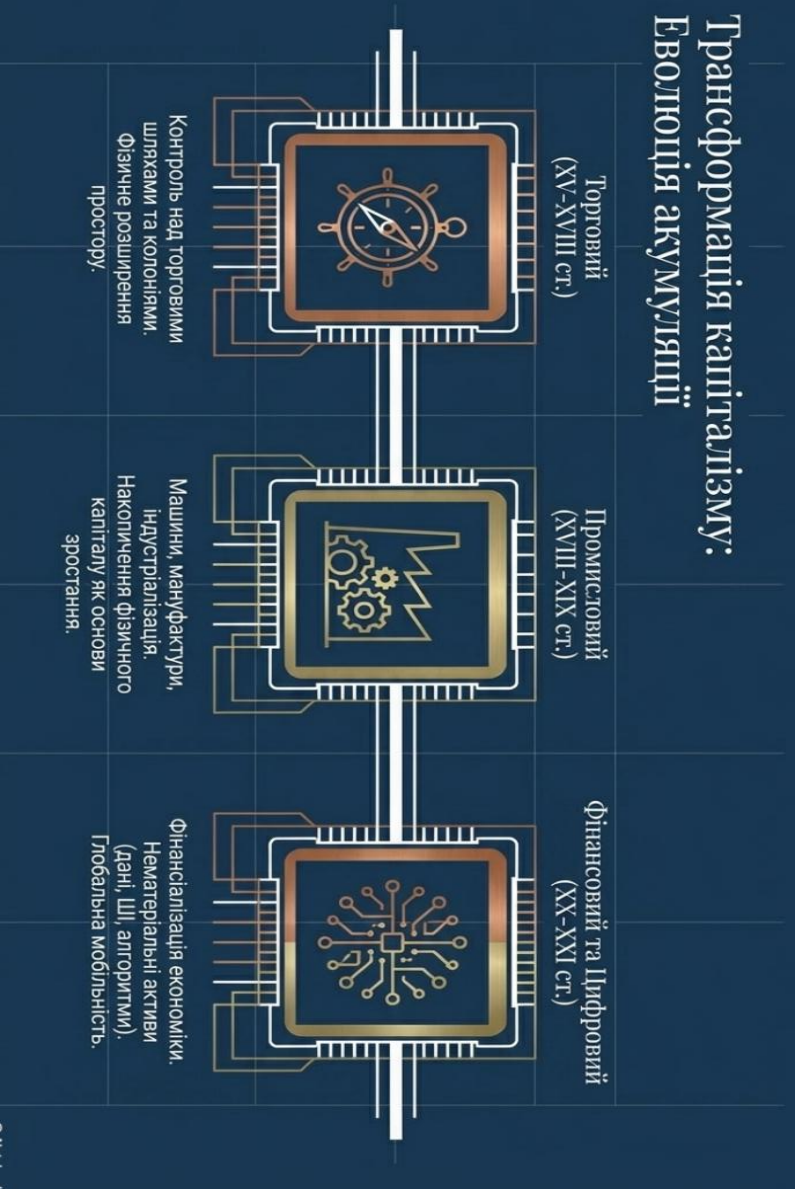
Трансформація капіталізму: Еволюція акумуляції

Торговий (XV-XVIII ст.)

Контроль над торговими шляхами та колоніями. Фізичне розширення простору.

Промисловий (XVIII-XIX ст.)

Машини, мануфактури, індустріалізація. Накопичення фізичного капіталу як основи зростання.

Фінансовий та Цифровий (XX-XXI ст.)

Фінансіалізація економіки. Нематеріальні активи (дані, ШІ, алгоритми). Глобальна мобільність.